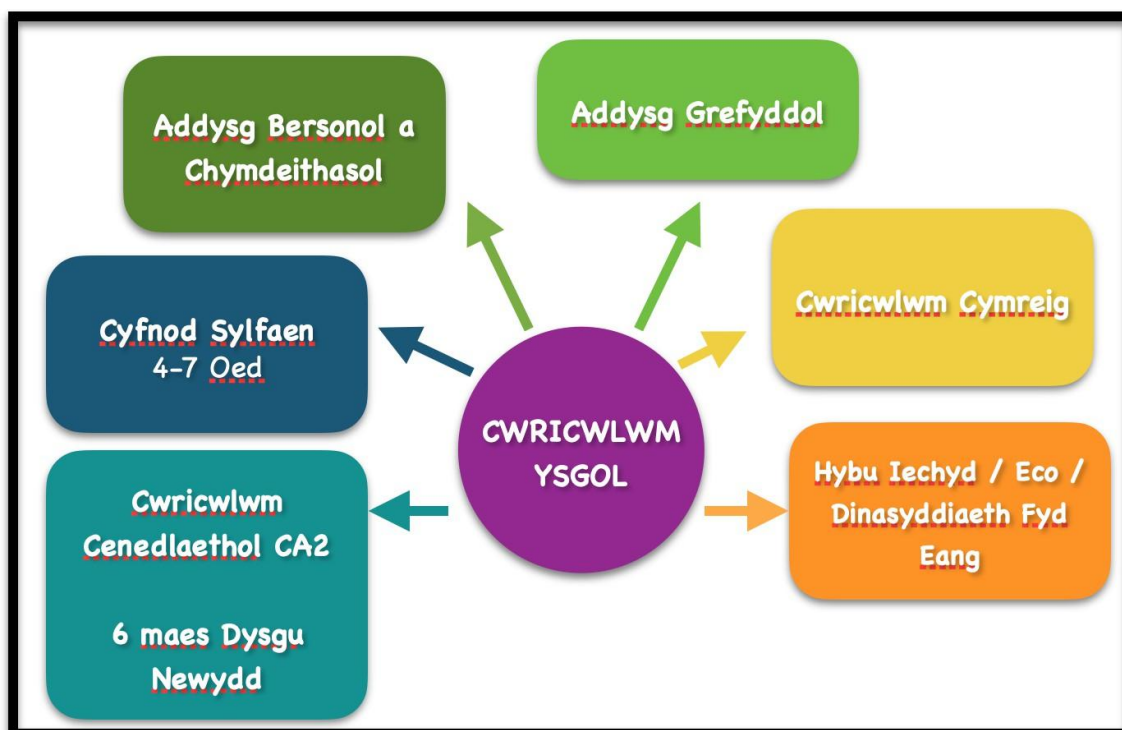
Addysg Bersonol a Chymdeithasol

Addysg Grefyddol

Cyfnod Sylfaen
4-7 Oed

Cwricwlwm Cymreig

CWRICWLWM YSGOL

Cwricwlwm Cenedlaethol CA2

6 maes Dysgu Newydd

Hybu Iechyd / Eco / Dinasyddiaeth Fyd Eang